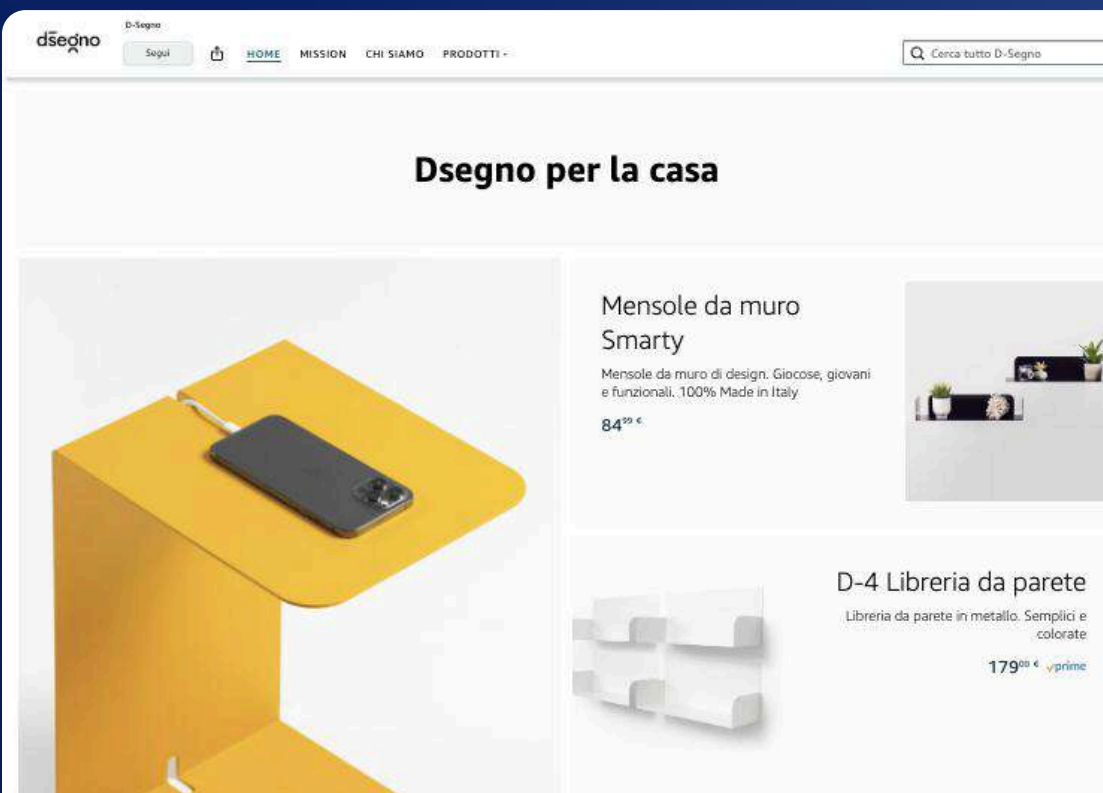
dsegno

D-Segno

Segui

HOME MISSION CHI SIAMO PRODOTTI

Cerca tutto D-Segno

Dsegno per la casa

Mensole da muro Smarty

Mensole da muro di design. Giocose, giovani e funzionali. 100% Made in Italy

$84^{99}$ €

D-4 Libreria da parete

Libreria da parete in metallo. Semplici e colorate

$179^{00}$ € prime